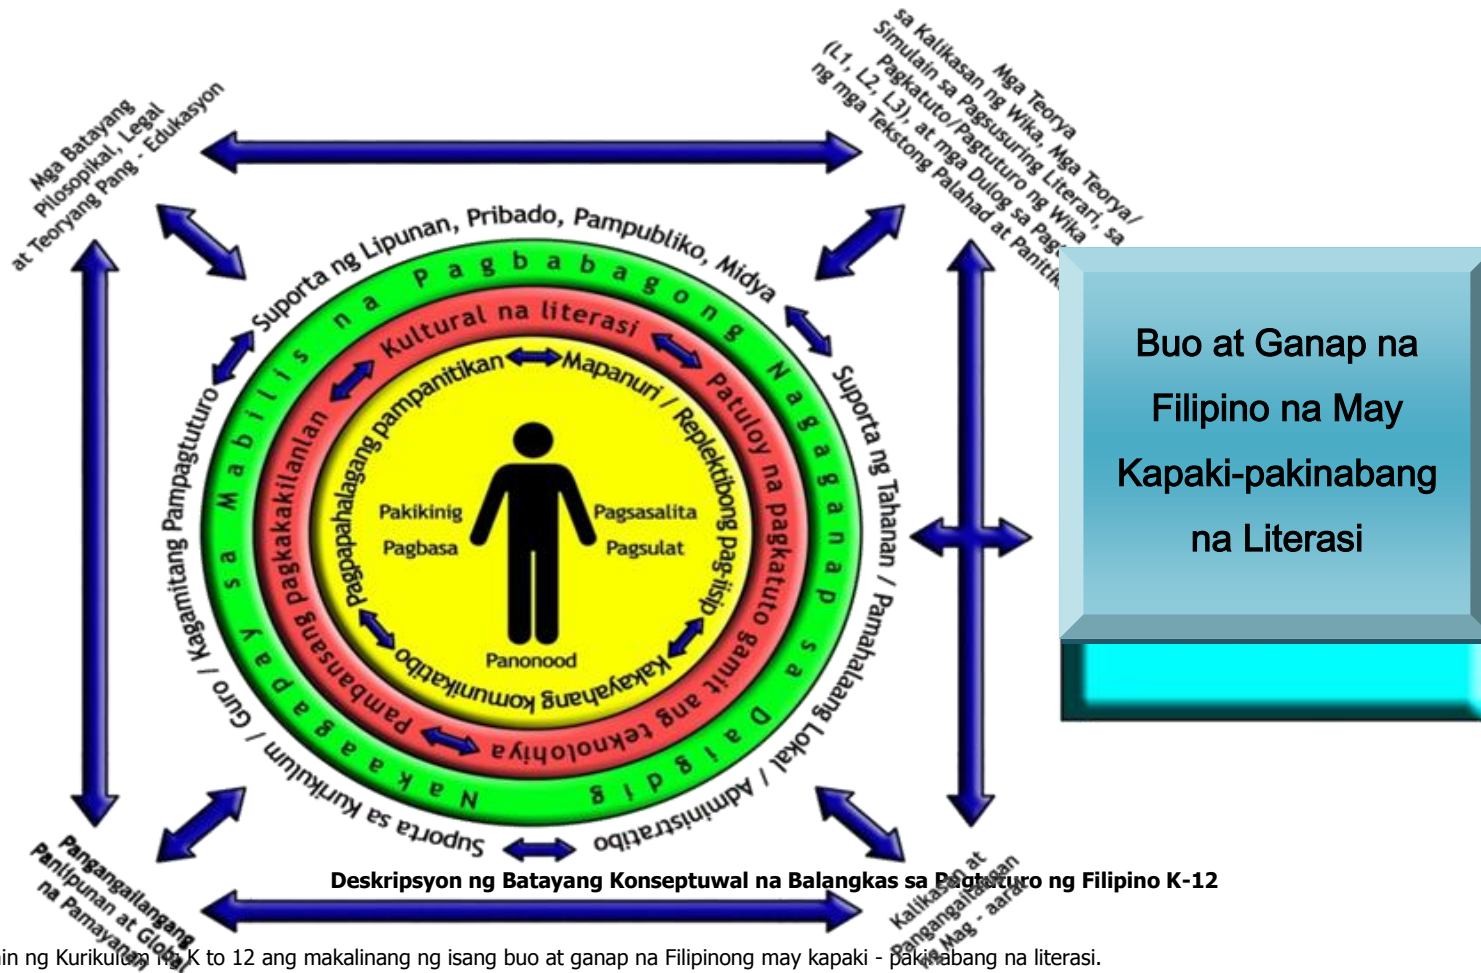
Mga Batayang Pilosopikal, Legal at Teoryang Pang - Edukasyon

Mga Teorya sa Kalikasan ng Wika, Mga Teorya/ Simulain sa Pagsusuring Literari, sa Pagkatuto/Pagtuturo ng Wika (L1, L2, L3), at mga Dulog sa Pag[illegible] ng mga Tekstong Palahad at Panitik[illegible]

Buo at Ganap na Filipino na May Kapaki-pakinabang na Literasi

Suporta ng Lipunan, Pribado, Pampubliko, Midya

Suporta ng Tahanan / Pamahalaang Lokal / Administrasyon

Suporta sa Kurikulum / Guro / Kagamitang Pampagtuturo

Mabilis na Pagbabagong Nagaganap sa Daigdig

Nakapagdaragdag sa Mabilis na Pagbabagong

Kultural na literasi

Patuloy na pagkatuto gamit ang teknolohiya

Pambansang pagkakakilanlan

Pagpapahalagang pampanitikan

Mapanuri / Replektibong pag-iisip

Kakayahang komunikatibo

Pakikinig

Pagbasa

Pagsasalita

Pagsulat

Panonood

Pangangailangang Panlipunan at Global na Pamayanan

Kalikasan at Pangangailangan ng Mag - aaral

Deskripsyon ng Batayang Konseptuwal na Balangkas sa Pagtuturo ng Filipino K-12

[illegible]in ng Kurikulum ng K to 12 ang makalinang ng isang buo at ganap na Filipinong may kapaki - pakinabang na literasi.